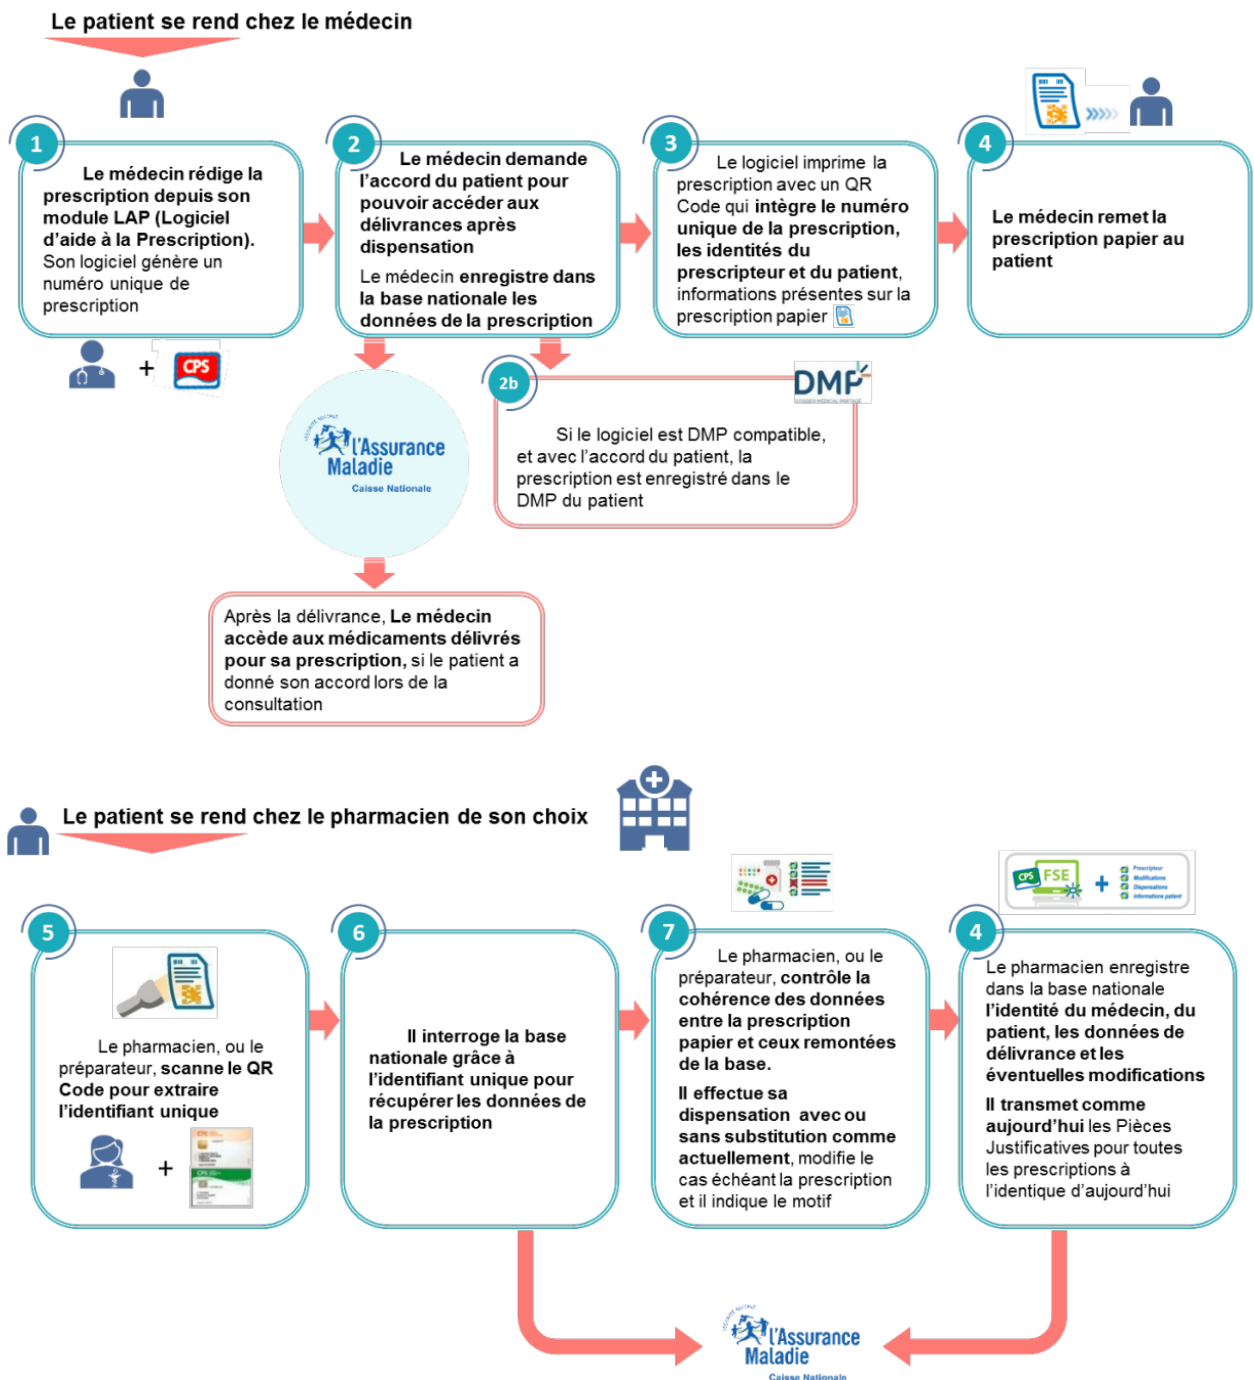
Le patient se rend chez le médecin

1

Le médecin rédige la prescription depuis son module LAP (Logiciel d'aide à la Prescription). Son logiciel génère un numéro unique de prescription

CPS

2

Le médecin demande l'accord du patient pour pouvoir accéder aux délivrances après dispensation

Le médecin enregistre dans la base nationale les données de la prescription

3

Le logiciel imprime la prescription avec un QR Code qui intègre le numéro unique de la prescription, les identités du prescripteur et du patient, informations présentes sur la prescription papier

4

Le médecin remet la prescription papier au patient

L'Assurance Maladie
Caisse Nationale

2b

DMP

Si le logiciel est DMP compatible, et avec l'accord du patient, la prescription est enregistré dans le DMP du patient

Après la délivrance, Le médecin accède aux médicaments délivrés pour sa prescription, si le patient a donné son accord lors de la consultation

Le patient se rend chez le pharmacien de son choix

5

Le pharmacien, ou le préparateur, scanne le QR Code pour extraire l'identifiant unique

6

Il interroge la base nationale grâce à l'identifiant unique pour récupérer les données de la prescription

7

Le pharmacien, ou le préparateur, contrôle la cohérence des données entre la prescription papier et ceux remontées de la base.

Il effectue sa dispensation avec ou sans substitution comme actuellement, modifie le cas échéant la prescription et il indique le motif

CPS FSE

Prescripteur
Modifications
Dispensations
Informations patient

4

Le pharmacien enregistre dans la base nationale l'identité du médecin, du patient, les données de délivrance et les éventuelles modifications

Il transmet comme aujourd'hui les Pièces Justificatives pour toutes les prescriptions à l'identique d'aujourd'hui

L'Assurance Maladie
Caisse Nationale